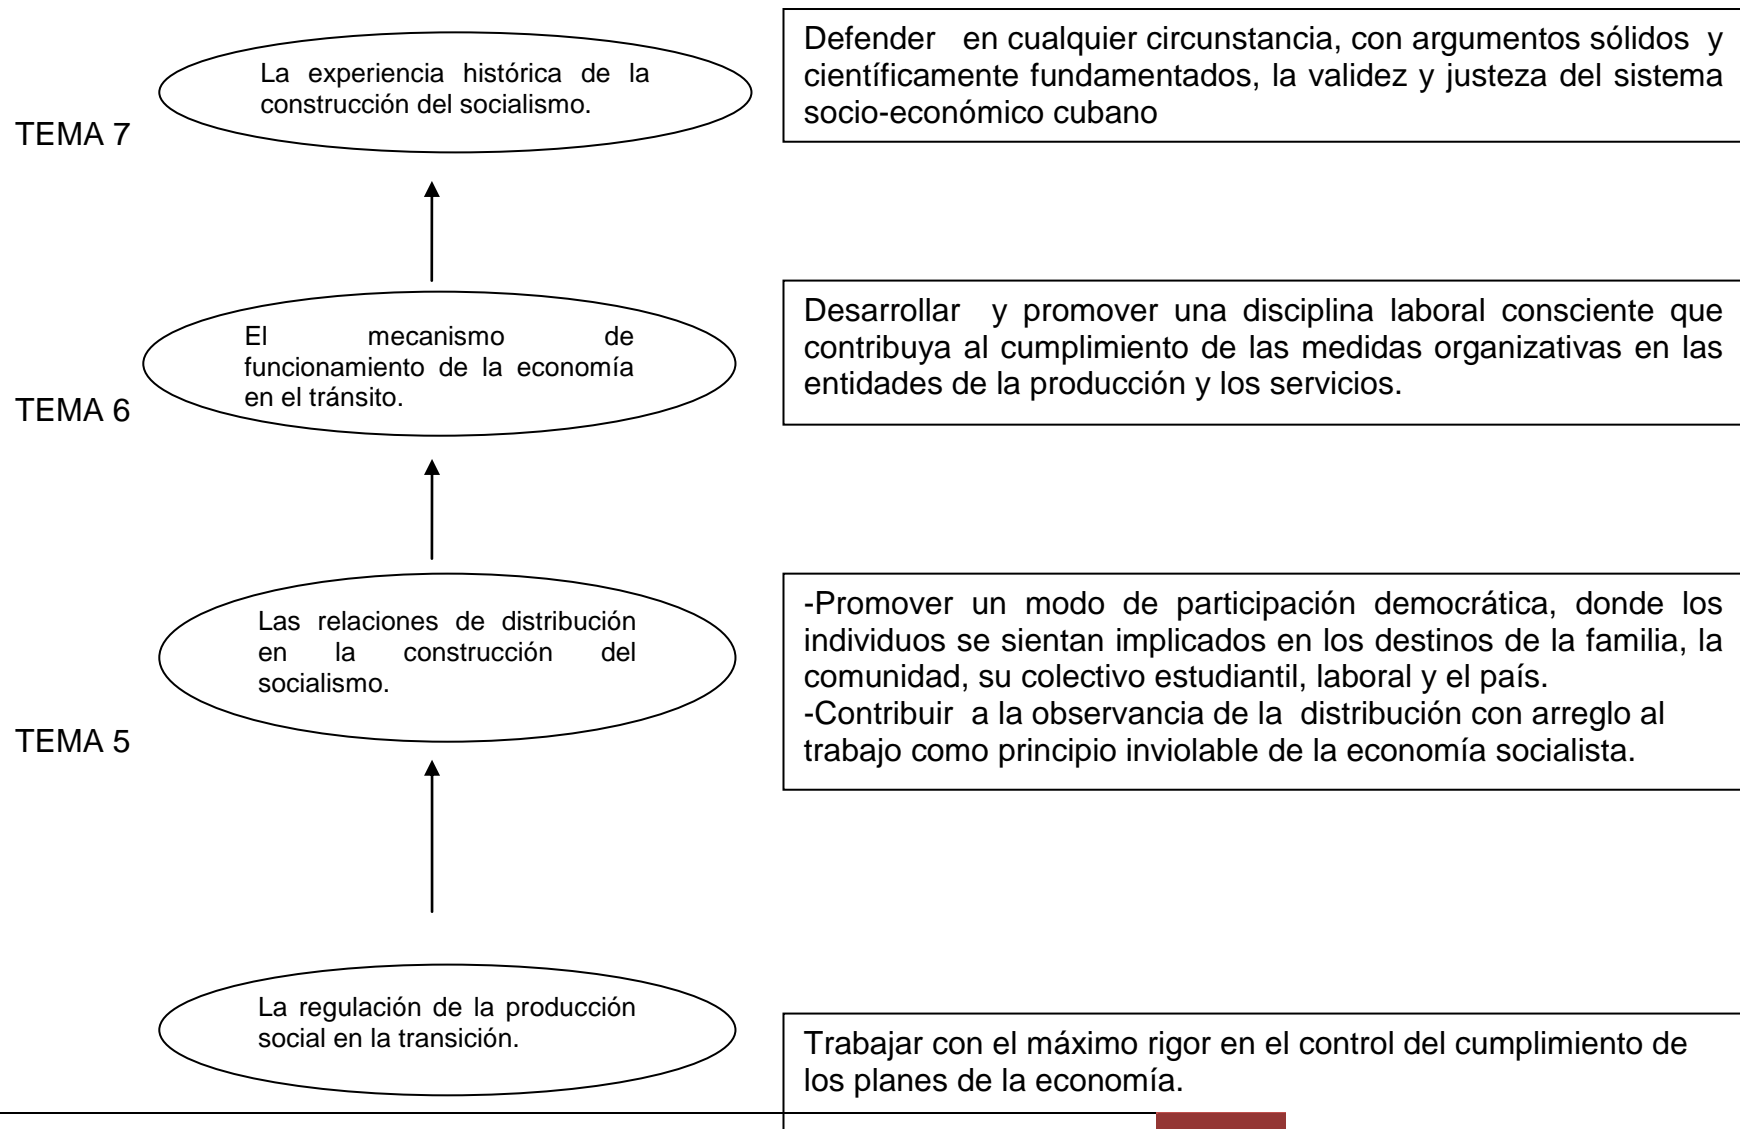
La experiencia histórica de la construcción del socialismo.

TEMA 7

Defender en cualquier circunstancia, con argumentos sólidos y científicamente fundamentados, la validez y justeza del sistema socio-económico cubano

El mecanismo de funcionamiento de la economía en el tránsito.

TEMA 6

Desarrollar y promover una disciplina laboral consciente que contribuya al cumplimiento de las medidas organizativas en las entidades de la producción y los servicios.

Las relaciones de distribución en la construcción del socialismo.

TEMA 5

-Promover un modo de participación democrática, donde los individuos se sientan implicados en los destinos de la familia, la comunidad, su colectivo estudiantil, laboral y el país.
-Contribuir a la observancia de la distribución con arreglo al trabajo como principio inviolable de la economía socialista.

La regulación de la producción social en la transición.

Trabajar con el máximo rigor en el control del cumplimiento de los planes de la economía.